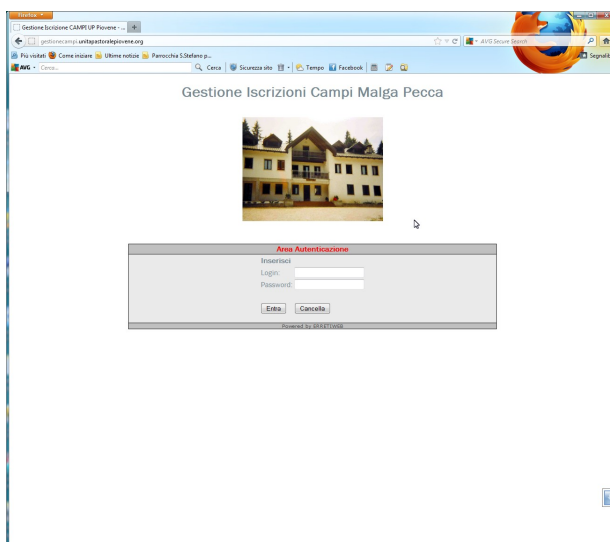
Firefox
Gestione Iscrizione CAMPI UP Piovene - ...
+
gestionecampi.unitapastoralepiovene.org
AVG Secure Search
Più visitati Come iniziare Ultime notizie Parrocchia S.Stefano p...
AVG Cerca... Cerca Sicurezza sito Tempo Facebook
Segnalibri

Gestione Iscrizioni Campi Malga Pecca

Area Autenticazione
Inserisci
Login:
Password:
Entra Cancella
Powered by SRNETWEB